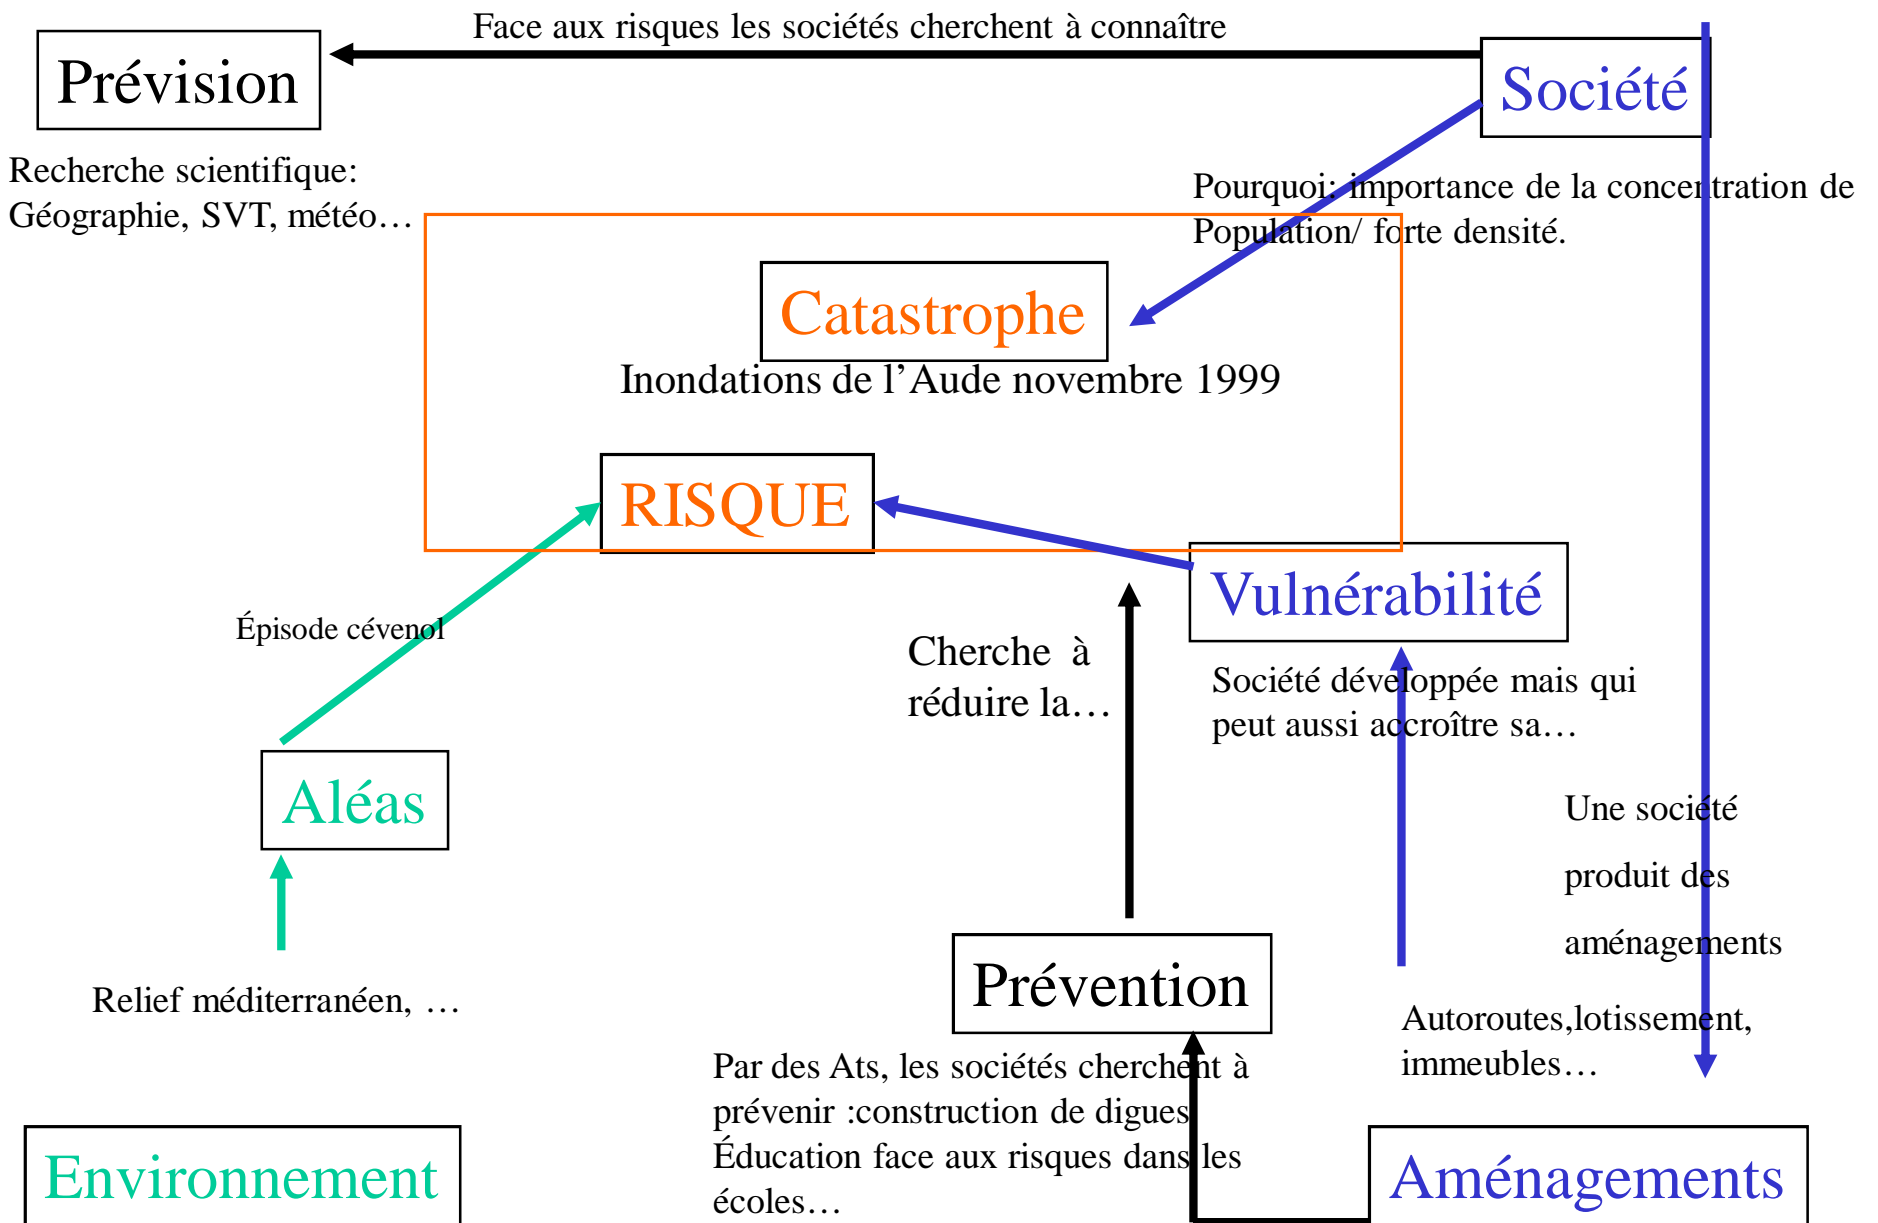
Face aux risques les sociétés cherchent à connaître

Prévision

Société

Recherche scientifique: Géographie, SVT, météo…

Pourquoi: importance de la concentration de Population/ forte densité.

Catastrophe

Inondations de l'Aude novembre 1999

RISQUE

Vulnérabilité

Épisode cévenol

Cherche à réduire la…

Société développée mais qui peut aussi accroître sa…

Aléas

Une société produit des aménagements

Relief méditerranéen, …

Prévention

Autoroutes,lotissement, immeubles…

Par des Ats, les sociétés cherchent à prévenir :construction de digues Éducation face aux risques dans les écoles…

Environnement

Aménagements